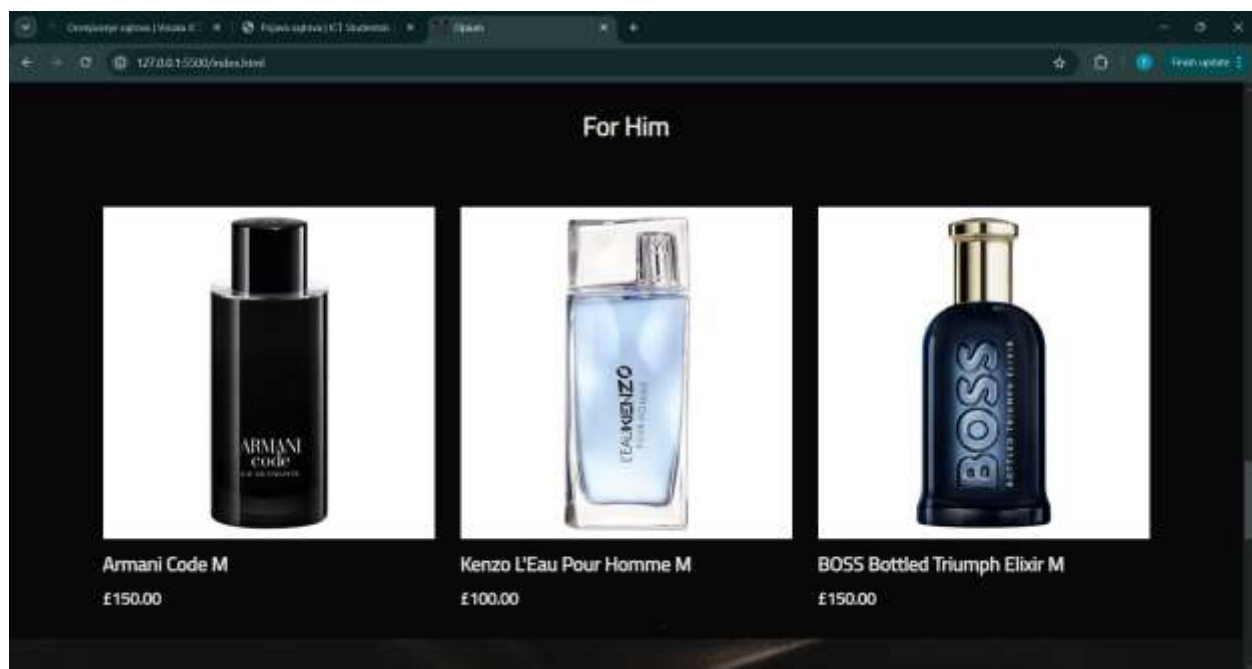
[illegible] × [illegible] × Opium × +

127.0.0.1:5500/index.html

Finish update

For Him

ARMANI
code
EAU DE TOILETTE

L'EAU KENZO
POUR HOMME

BOSS
BOTTLED TRIUMPH ELIXIR

Armani Code M
£150.00

Kenzo L'Eau Pour Homme M
£100.00

BOSS Bottled Triumph Elixir M
£150.00